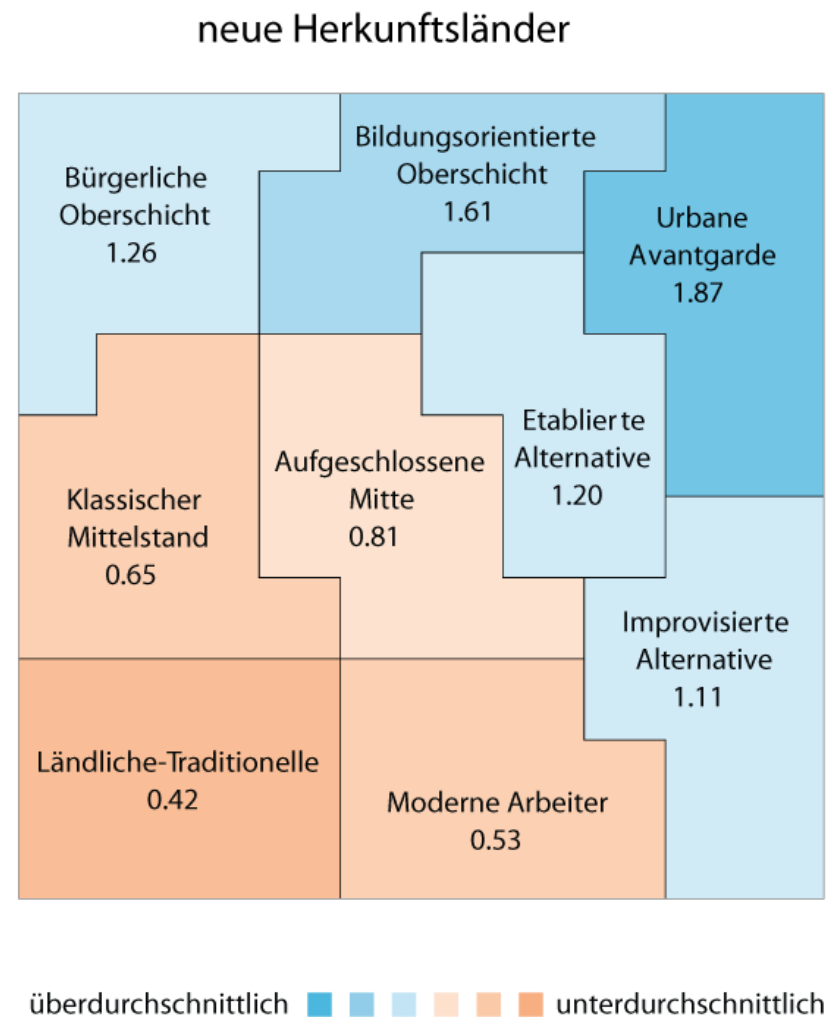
neue Herkunftsländer

Bürgerliche Oberschicht 1.26

Bildungsorientierte Oberschicht 1.61

Urbane Avantgarde 1.87

Etablierte Alternative 1.20

Aufgeschlossene Mitte 0.81

Klassischer Mittelstand 0.65

Improvisierte Alternative 1.11

Ländliche-Traditionelle 0.42

Moderne Arbeiter 0.53

überdurchschnittlich unterdurchschnittlich